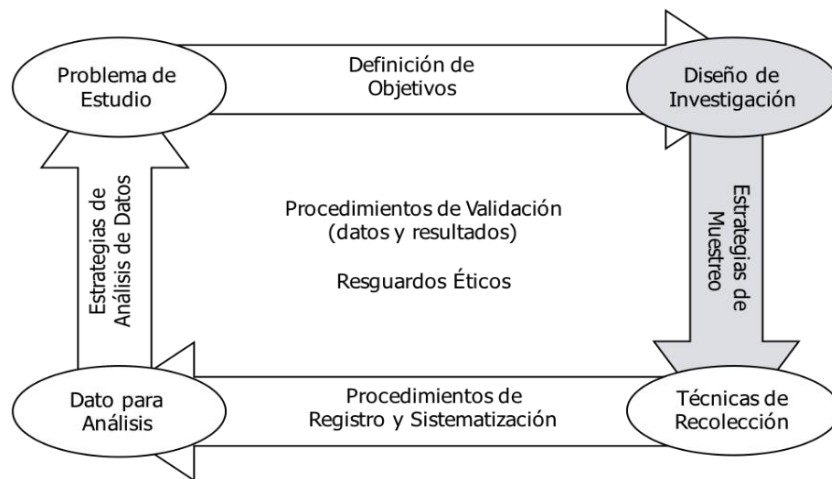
Problema de Estudio

Definición de Objetivos

Diseño de Investigación

Estrategias de Muestreo

Técnicas de Recolección

Procedimientos de Registro y Sistematización

Dato para Análisis

Estrategias de Análisis de Datos

Procedimientos de Validación (datos y resultados)

Resguardos Éticos